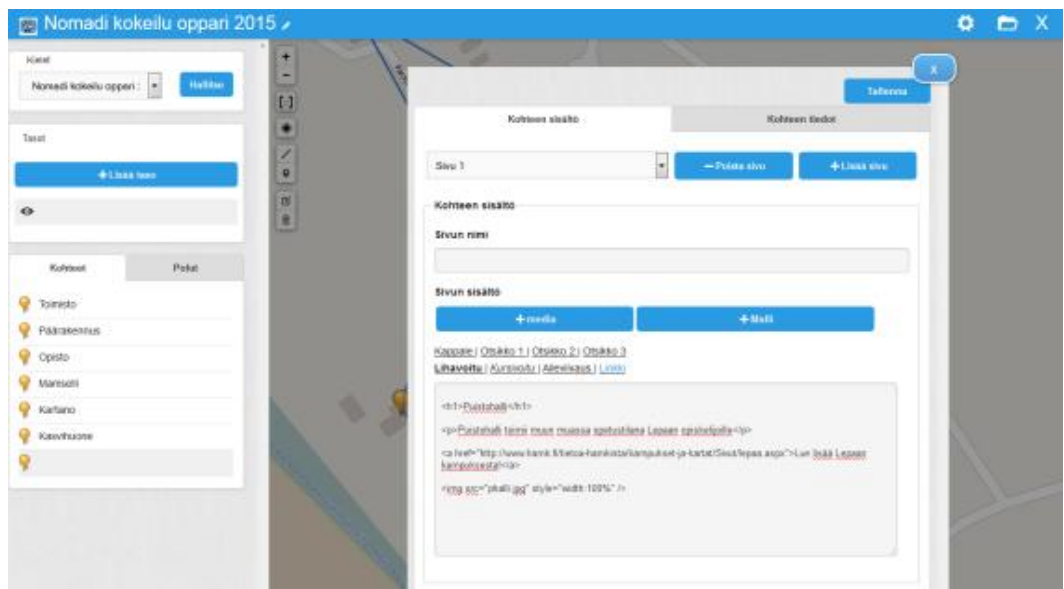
Nomadi kokeilu oppari 2015

Kartat

Nomadi kokeilu oppari

Hallitse

Tasot

+ Lisää taso

Kohteet | Polut

Toimisto

Päärakennus

Opisto

Mansetti

Kartano

Kasvihuone

X

Tallenna

Kohteen sisältö | Kohteen tiedot

Sivu 1

— Poista sivu

+ Lisää sivu

Kohteen sisältö

Sivun nimi

Sivun sisältö

+ media

+ Malli

Kappale | Otsikko 1 | Otsikko 2 | Otsikko 3

Lihavoitu | Kursivoitu | Alleviivaus | Linkki

<h1>Puistohalli</h1>

<p>Puistohalli toimii muun muassa opetustilana Lepaan opiskelijoille</p>

<a href="http://www.hamk.fi/tietoa-hamkista/kampukset-ja-kartat/Sivut/lepaa.aspx">Lue lisää Lepaan kampuksesta!</a>

<img src="phalli.jpg" style="width:100%" />